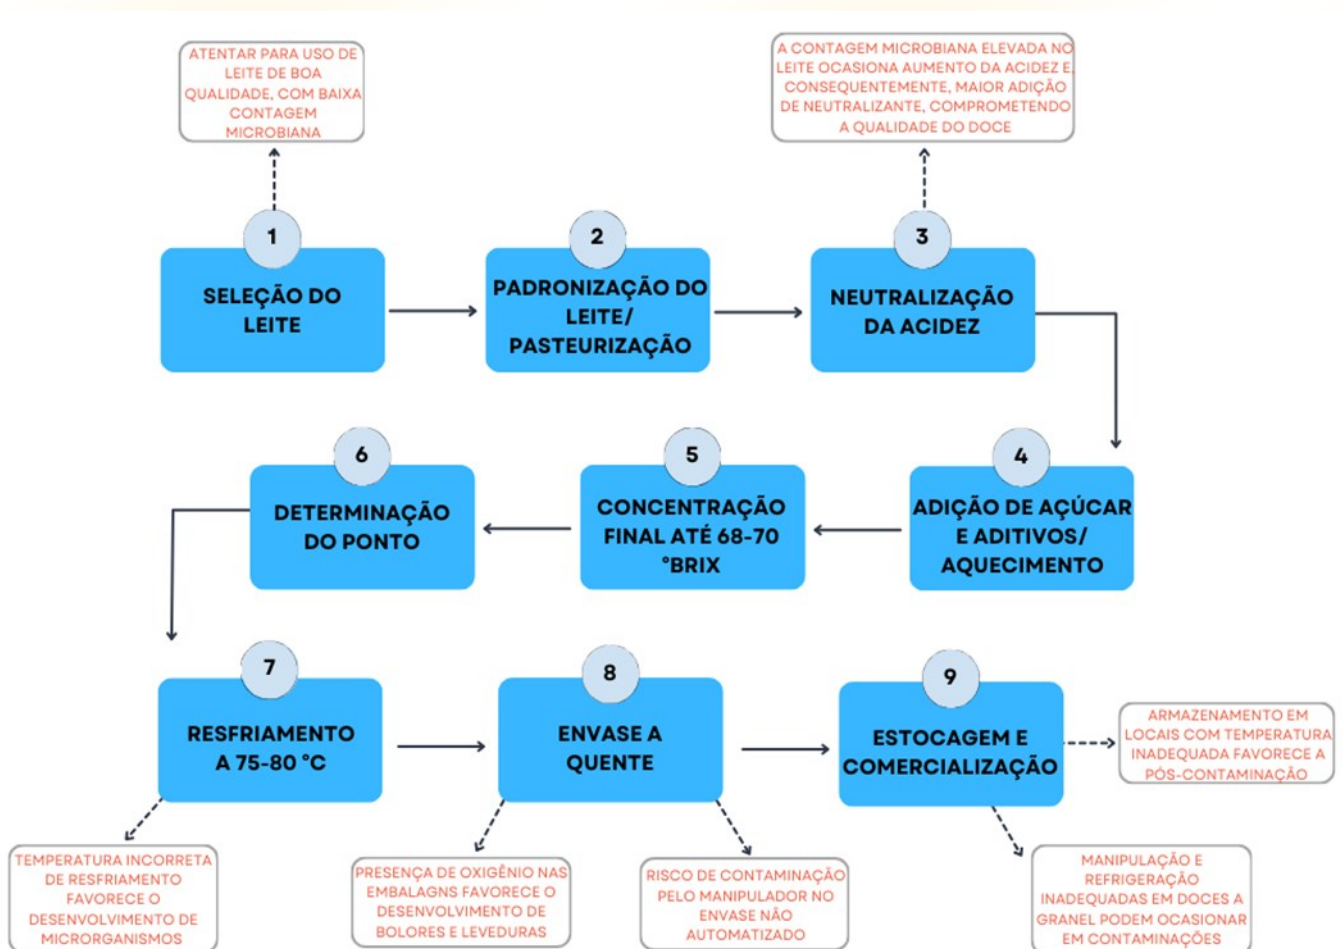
ATENTAR PARA USO DE LEITE DE BOA QUALIDADE, COM BAIXA CONTAGEM MICROBIANA

A CONTAGEM MICROBIANA ELEVADA NO LEITE OCASIONA AUMENTO DA ACIDEZ E, CONSEQUENTEMENTE, MAIOR ADIÇÃO DE NEUTRALIZANTE, COMPROMETENDO A QUALIDADE DO DOCE

1
SELEÇÃO DO LEITE

2
PADRONIZAÇÃO DO LEITE/ PASTEURIZAÇÃO

3
NEUTRALIZAÇÃO DA ACIDEZ

4
ADIÇÃO DE AÇÚCAR E ADITIVOS/ AQUECIMENTO

5
CONCENTRAÇÃO FINAL ATÉ 68-70 °BRIX

6
DETERMINAÇÃO DO PONTO

7
RESFRIAMENTO A 75-80 °C

8
ENVASE A QUENTE

9
ESTOCAGEM E COMERCIALIZAÇÃO

ARMAZENAMENTO EM LOCAIS COM TEMPERATURA INADEQUADA FAVORECE A PÓS-CONTAMINAÇÃO

TEMPERATURA INCORRETA DE RESFRIAMENTO FAVORECE O DESENVOLVIMENTO DE MICRORGANISMOS

PRESENÇA DE OXIGÊNIO NAS EMBALAGNS FAVORECE O DESENVOLVIMENTO DE BOLORES E LEVEDURAS

RISCO DE CONTAMINAÇÃO PELO MANIPULADOR NO ENVASE NÃO AUTOMATIZADO

MANIPULAÇÃO E REFRIGERAÇÃO INADEQUADAS EM DOCES A GRANEL PODEM OCASIONAR EM CONTAMINAÇÕES